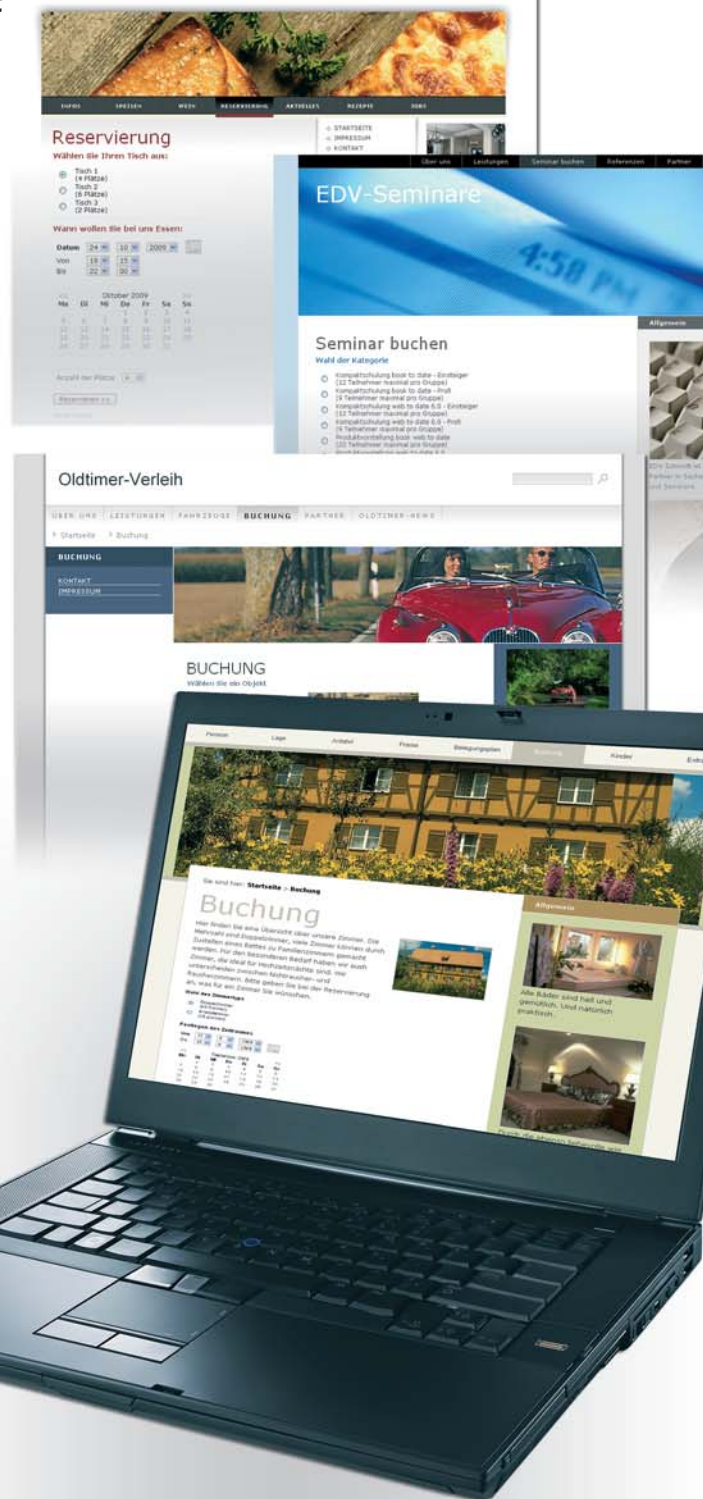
SPEISEN WEIN RESERVIERUNG AKTUELLES REZEPTE

Reservierung
Wählen Sie Ihren Tisch aus:

Tisch 1 (4 Plätze)
Tisch 2 (6 Plätze)
Tisch 3 (2 Plätze)

Wann wollen Sie bei uns Essen:
Datum 24 10 2009
Von 19 15
Bis 22 00

Oktober 2009
Mo Di Mi Do Fr Sa So

Anzahl der Plätze

Reservieren >>

STARTSEITE
IMPRESSUM
KONTAKT

Über uns Leistungen Seminar buchen Referenzen Partner

EDV-Seminare

4:58 PM

Seminar buchen
Wahl der Kategorie

Kompaktschulung book to date - Einsteiger (12 Teilnehmer maximal pro Gruppe)
Kompaktschulung book to date - Profi (6 Teilnehmer maximal pro Gruppe)
Kompaktschulung web to date 6.0 - Einsteiger (12 Teilnehmer maximal pro Gruppe)
Kompaktschulung web to date 6.0 - Profi (6 Teilnehmer maximal pro Gruppe)
Produktvorstellung book web to date (20 Teilnehmer maximal pro Gruppe)

Allgemein

Oldtimer-Verleih

ÜBER UNS LEISTUNGEN FAHRZEUGE BUCHUNG PARTNER OLDTIMER-NEWS

Startseite Buchung

BUCHUNG
KONTAKT
IMPRESSUM

BUCHUNG
Wählen Sie ein Objekt

Pension Lage Anfahrt Preise Belegungsplan Buchung Kinder

Sie sind hier: Startseite > Buchung

Buchung

Hier finden Sie eine Übersicht über unsere Zimmer. Die Mehrzahl sind Doppelzimmer, viele Zimmer können durch Zustellen eines Bettes zu Familienzimmern gemacht werden. Für den besonderen Bedarf haben wir auch Zimmer, die ideal für Hochzeitsnächte sind. Wir unterscheiden zwischen Nichtraucher- und Raucherzimmern. Bitte geben Sie bei der Reservierung an, was für ein Zimmer Sie wünschen.

Wahl des Zimmertyps

Festlegen des Zeitraumes

Allgemein

Alle Bäder sind hell und gemütlich. Und natürlich praktisch.